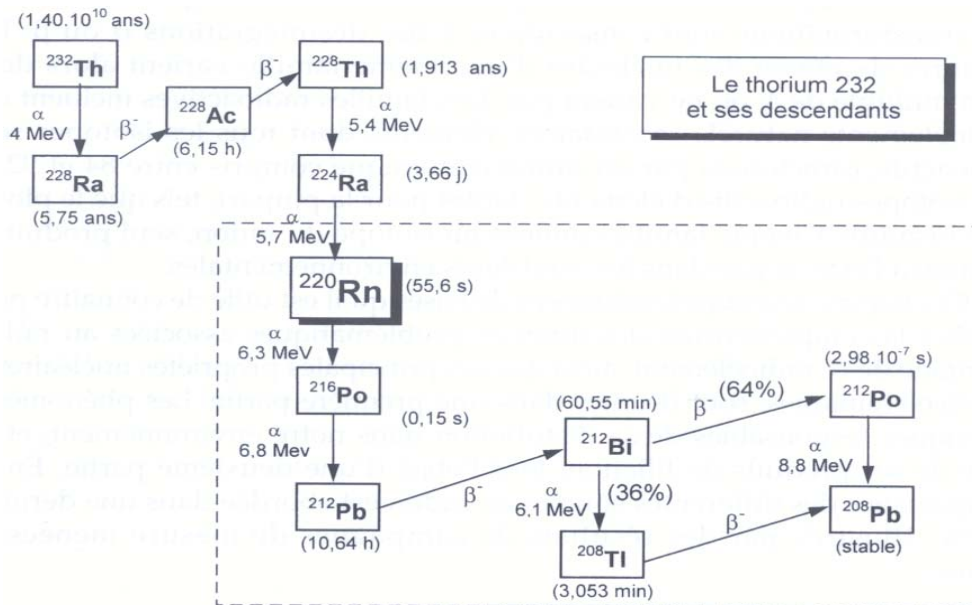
(1,40.10$^{10}$ ans)

$^{232}$Th

α
4 MeV

$^{228}$Ra

(5,75 ans)

β$^-$

$^{228}$Ac

(6,15 h)

β$^-$

$^{228}$Th

(1,913 ans)

α
5,4 MeV

$^{224}$Ra

(3,66 j)

Le thorium 232
et ses descendants

α
5,7 MeV

$^{220}$Rn

(55,6 s)

α
6,3 MeV

$^{216}$Po

(0,15 s)

α
6,8 Mev

$^{212}$Pb

(10,64 h)

β$^-$

(60,55 min)

$^{212}$Bi

β$^-$ (64%)

(2,98.10$^{-7}$ s)

$^{212}$Po

α
8,8 MeV

α
6,1 MeV

(36%)

$^{208}$Tl

(3,053 min)

β$^-$

$^{208}$Pb

(stable)